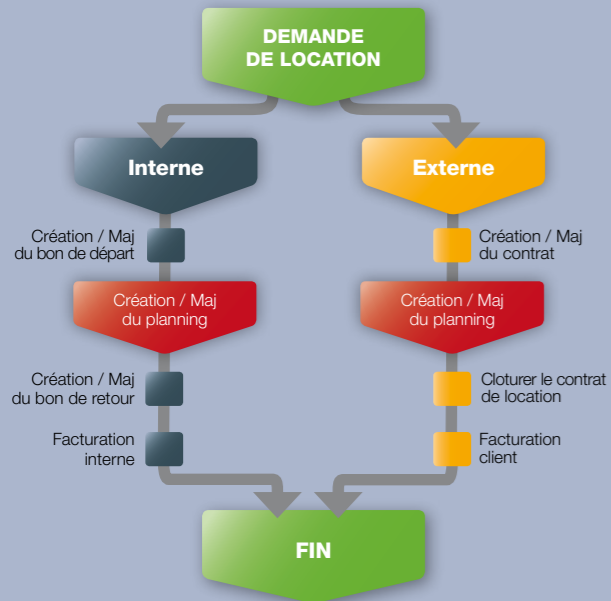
DEMANDE DE LOCATION

Interne

Création / Maj du bon de départ

Création / Maj du planning

Création / Maj du bon de retour

Facturation interne

Externe

Création / Maj du contrat

Création / Maj du planning

Cloturer le contrat de location

Facturation client

FIN